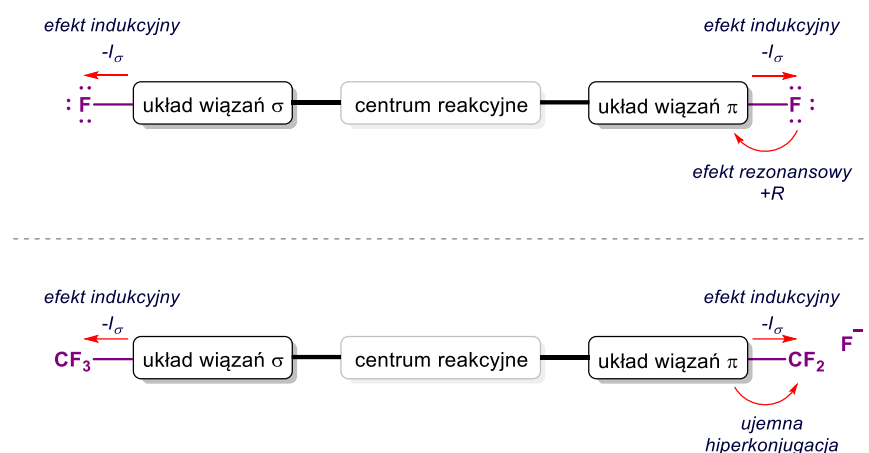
efekt indukcyjny

$-I_\sigma$

F układ wiązań $\sigma$ centrum reakcyjne układ wiązań $\pi$ F

efekt indukcyjny

$-I_\sigma$

efekt rezonansowy +R

efekt indukcyjny

$-I_\sigma$

$CF_3$ układ wiązań $\sigma$ centrum reakcyjne układ wiązań $\pi$ $CF_2$ $F^-$

efekt indukcyjny

$-I_\sigma$

ujemna hiperkoniugacja